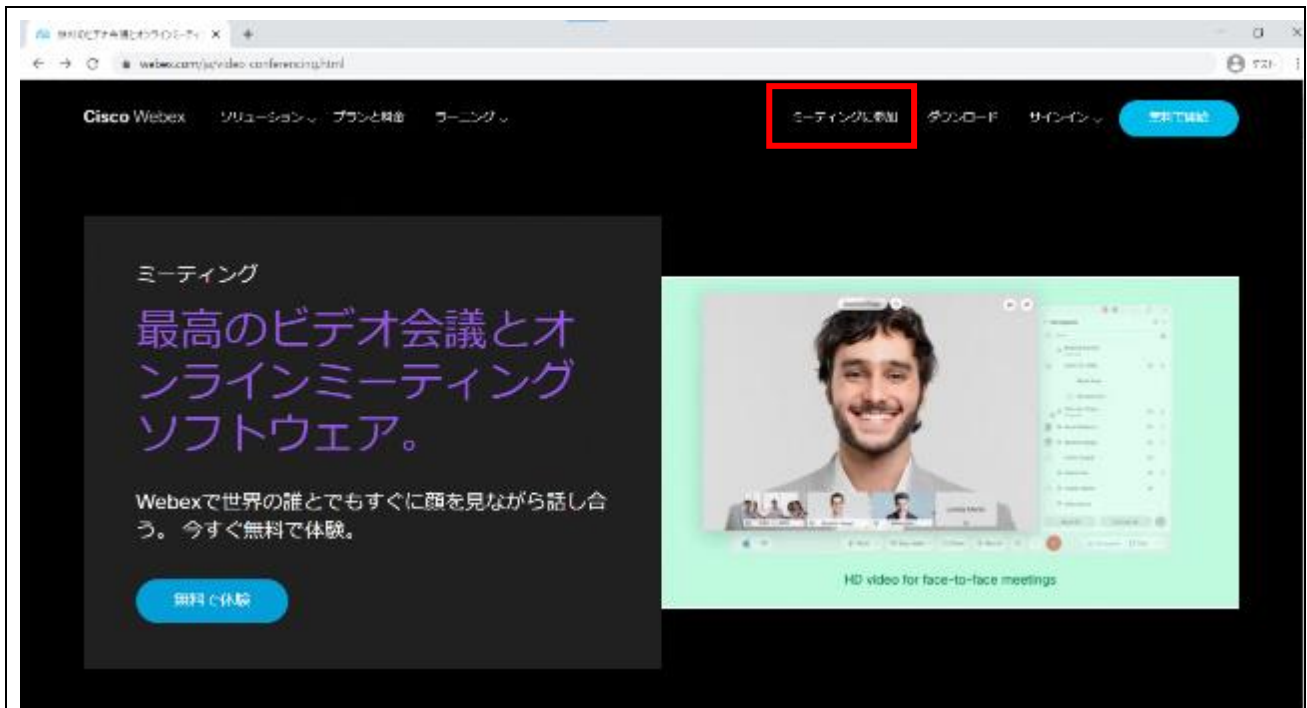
無料のビデオ会議とオンラインミーティ ×

webex.com/jp/video-conferencing.html

Cisco Webex ソリューション プランと料金 ラーニング

ミーティングに参加 ダウンロード サインイン 無料で試給

ミーティング

最高のビデオ会議とオンラインミーティングソフトウェア。

Webexで世界の誰とでもすぐに顔を見ながら話し合う。 今すぐ無料で体験。

無料で体験

HD video for face-to-face meetings